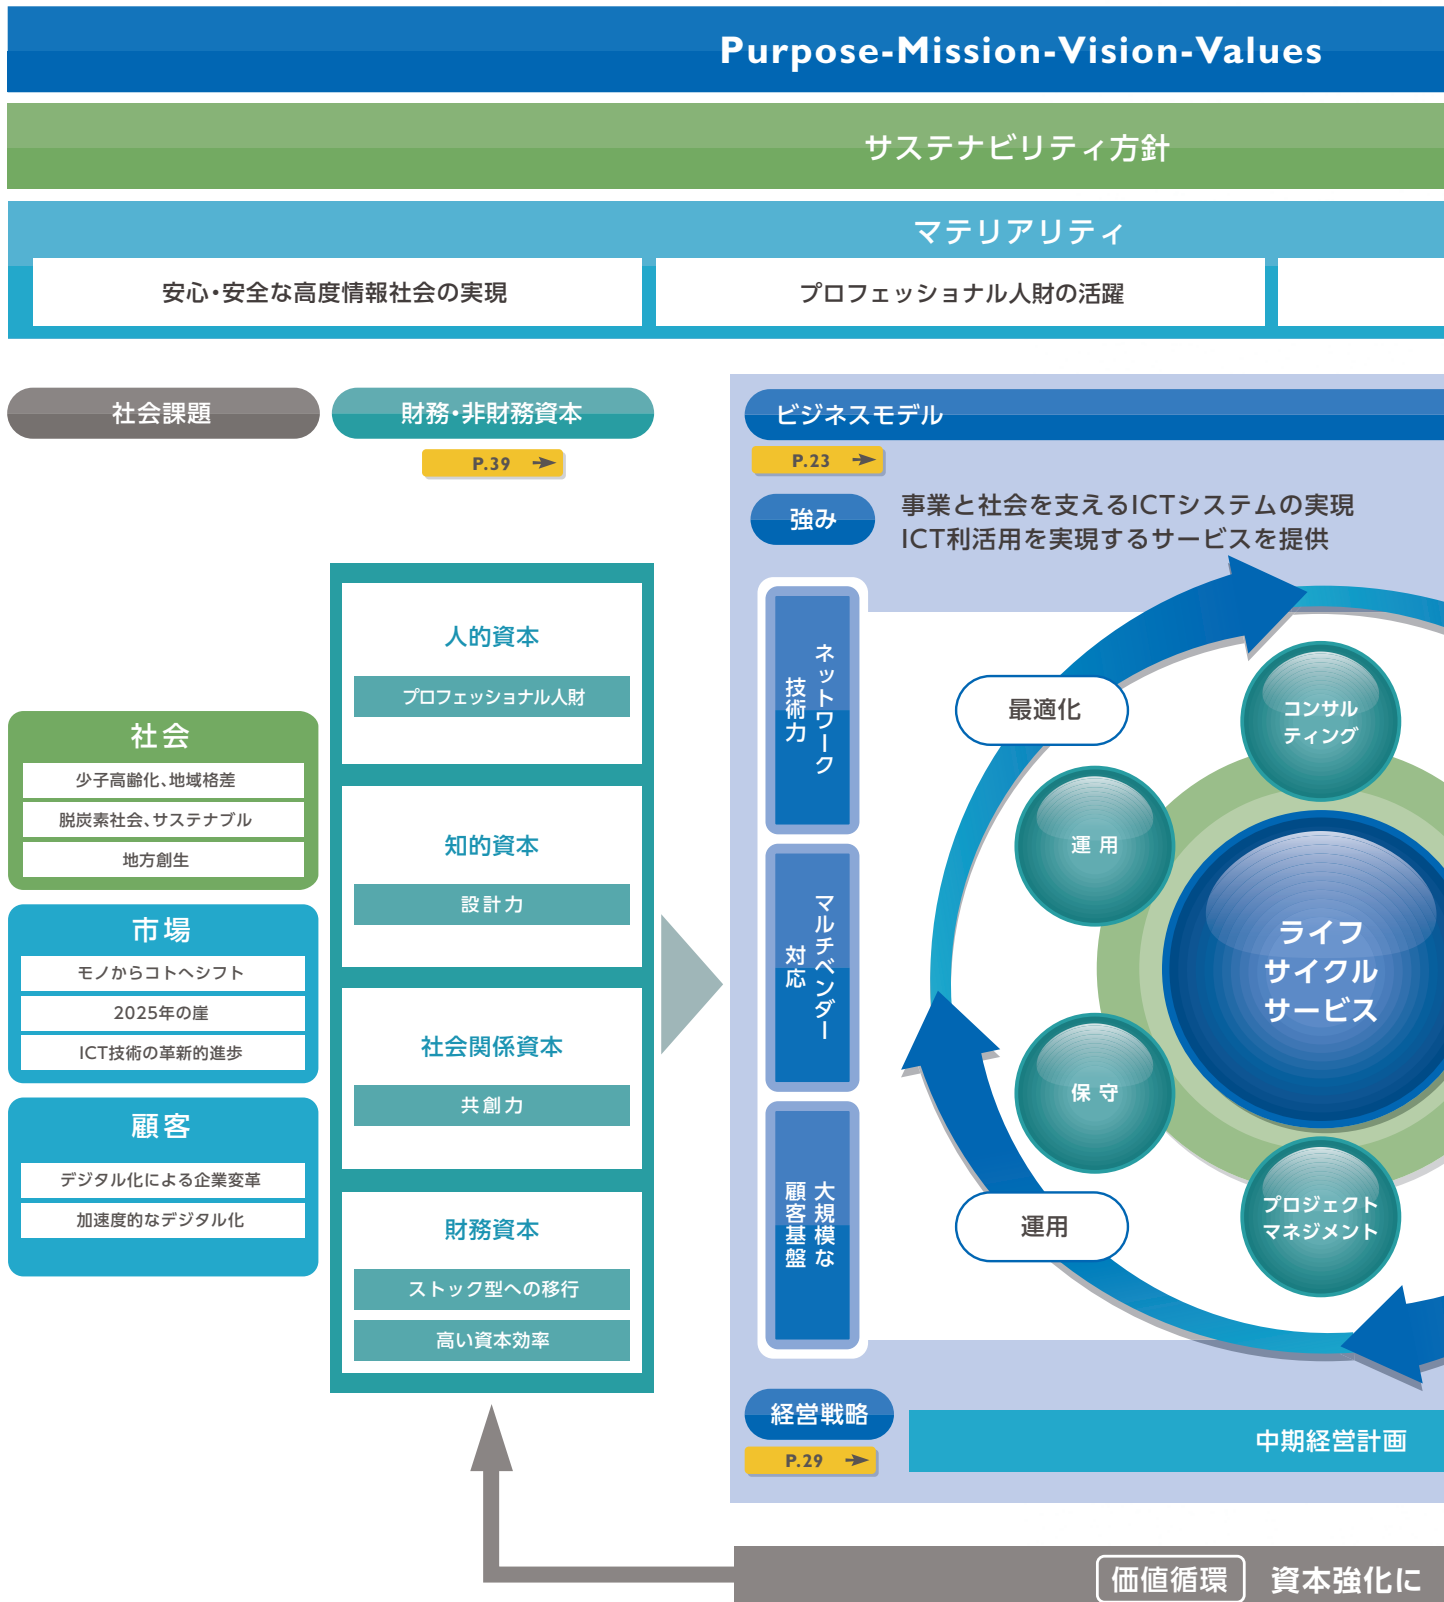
Purpose-Mission-Vision-Values

サステナビリティ方針

マテリアリティ

安心・安全な高度情報社会の実現

プロフェッショナル人財の活躍

社会課題

財務・非財務資本

P.39

社会

少子高齢化、地域格差

脱炭素社会、サステナブル

地方創生

市場

モノからコトへシフト

2025年の崖

ICT技術の革新的進歩

顧客

デジタル化による企業変革

加速度的なデジタル化

人的資本

プロフェッショナル人財

知的資本

設計力

社会関係資本

共創力

財務資本

ストック型への移行

高い資本効率

ビジネスモデル

P.23

強み

事業と社会を支えるICTシステムの実現
ICT利活用を実現するサービスを提供

ネットワーク技術力

マルチベンダー対応

大規模な顧客基盤

最適化

コンサルティング

運用

ライフサイクルサービス

保守

運用

プロジェクトマネジメント

経営戦略

P.29

中期経営計画

価値循環

資本強化に